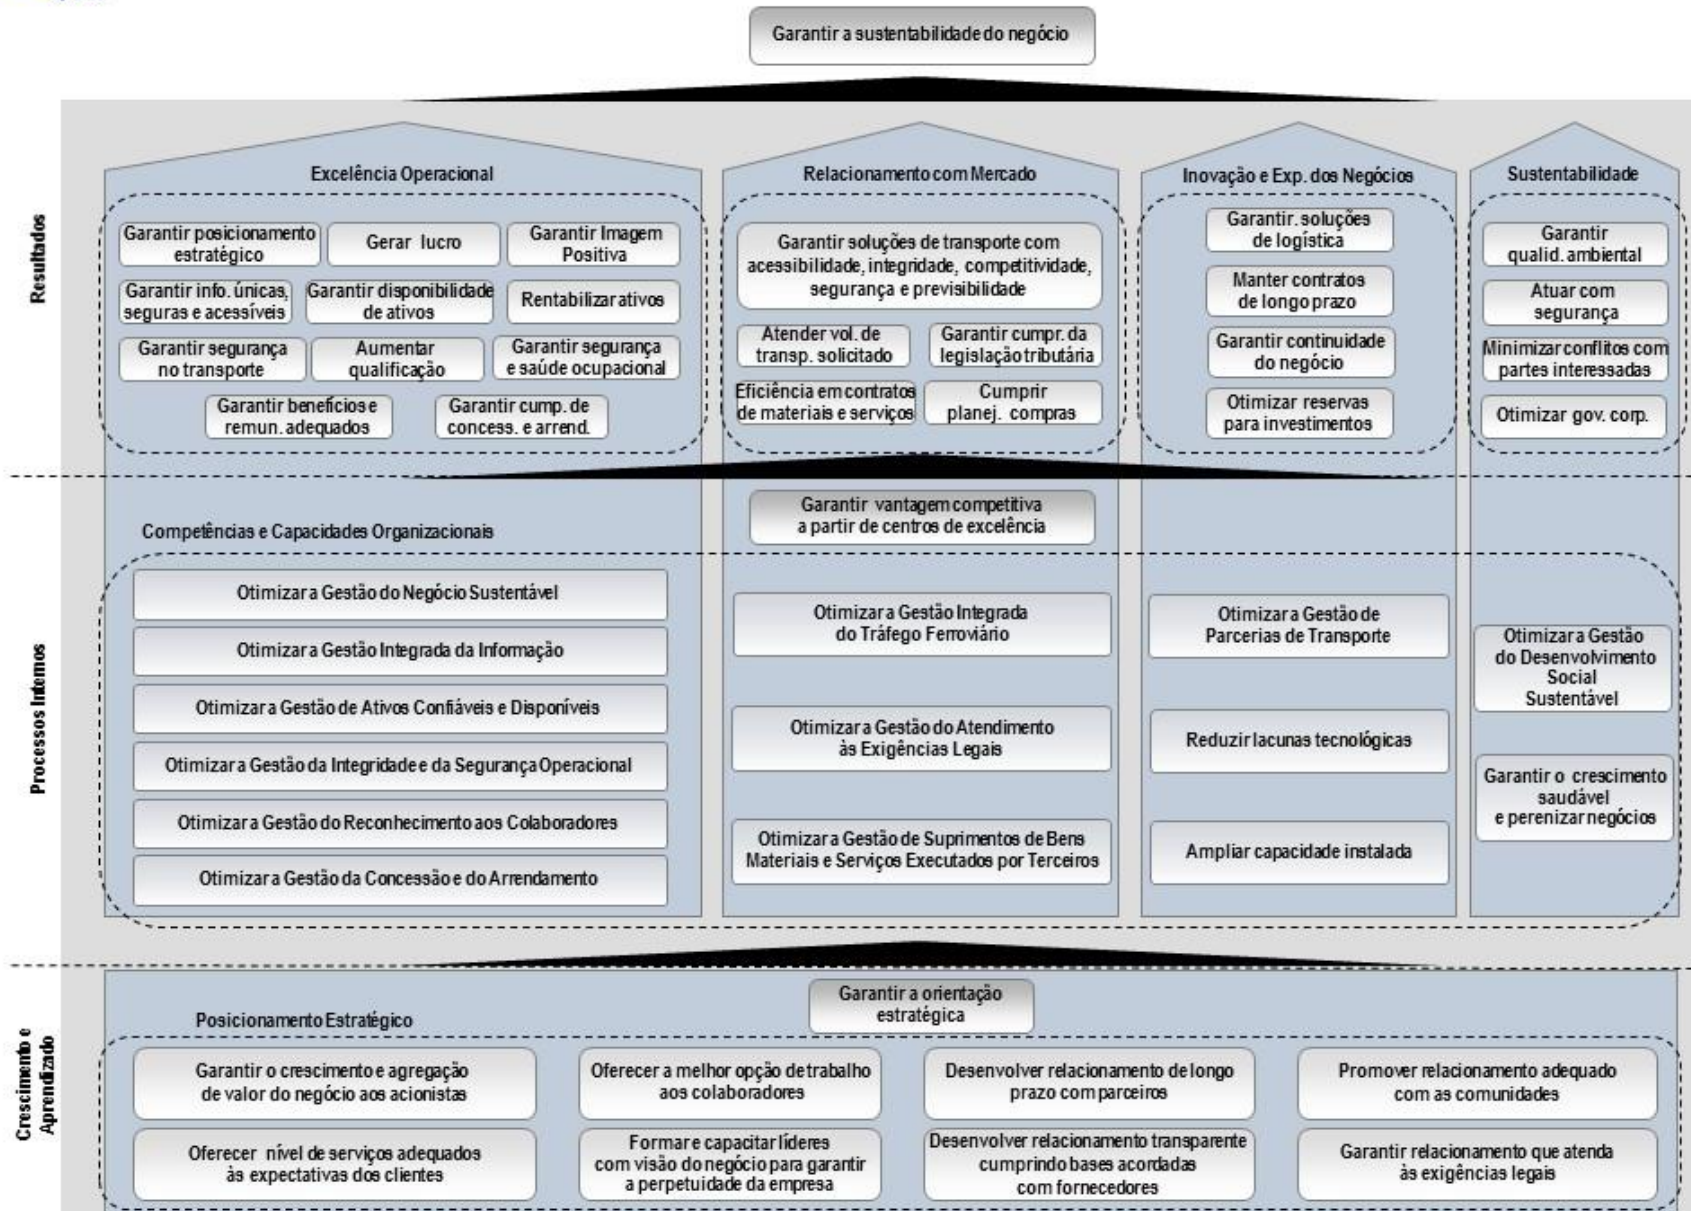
Garantir a sustentabilidade do negócio

Resultados

Excelência Operacional

Garantir posicionamento estratégico

Gerar lucro

Garantir Imagem Positiva

Garantir info. únicas, seguras e acessíveis

Garantir disponibilidade de ativos

Rentabilizar ativos

Garantir segurança no transporte

Aumentar qualificação

Garantir segurança e saúde ocupacional

Garantir benefícios e remun. adequados

Garantir cump. de concess. e arrend.

Relacionamento com Mercado

Garantir soluções de transporte com acessibilidade, integridade, competitividade, segurança e previsibilidade

Atender vol. de transp. solicitado

Garantir cumpr. da legislação tributária

Eficiência em contratos de materiais e serviços

Cumprir planej. compras

Inovação e Exp. dos Negócios

Garantir. soluções de logística

Manter contratos de longo prazo

Garantir continuidade do negócio

Otimizar reservas para investimentos

Sustentabilidade

Garantir qualid. ambiental

Atuar com segurança

Minimizar conflitos com partes interessadas

Otimizar gov. corp.

Processos Internos

Garantir vantagem competitiva a partir de centros de excelência

Competências e Capacidades Organizacionais

Otimizar a Gestão do Negócio Sustentável

Otimizar a Gestão Integrada da Informação

Otimizar a Gestão de Ativos Confiáveis e Disponíveis

Otimizar a Gestão da Integridade e da Segurança Operacional

Otimizar a Gestão do Reconhecimento aos Colaboradores

Otimizar a Gestão da Concessão e do Arrendamento

Otimizar a Gestão Integrada do Tráfego Ferroviário

Otimizar a Gestão do Atendimento às Exigências Legais

Otimizar a Gestão de Suprimentos de Bens Materiais e Serviços Executados por Terceiros

Otimizar a Gestão de Parcerias de Transporte

Reduzir lacunas tecnológicas

Ampliar capacidade instalada

Otimizar a Gestão do Desenvolvimento Social Sustentável

Garantir o crescimento saudável e perenizar negócios

Crescimento e Aprendizado

Garantir a orientação estratégica

Posicionamento Estratégico

Garantir o crescimento e agregação de valor do negócio aos acionistas

Oferecer a melhor opção de trabalho aos colaboradores

Desenvolver relacionamento de longo prazo com parceiros

Promover relacionamento adequado com as comunidades

Oferecer nível de serviços adequados às expectativas dos clientes

Formar e capacitar líderes com visão do negócio para garantir a perpetuidade da empresa

Desenvolver relacionamento transparente cumprindo bases acordadas com fornecedores

Garantir relacionamento que atenda às exigências legais